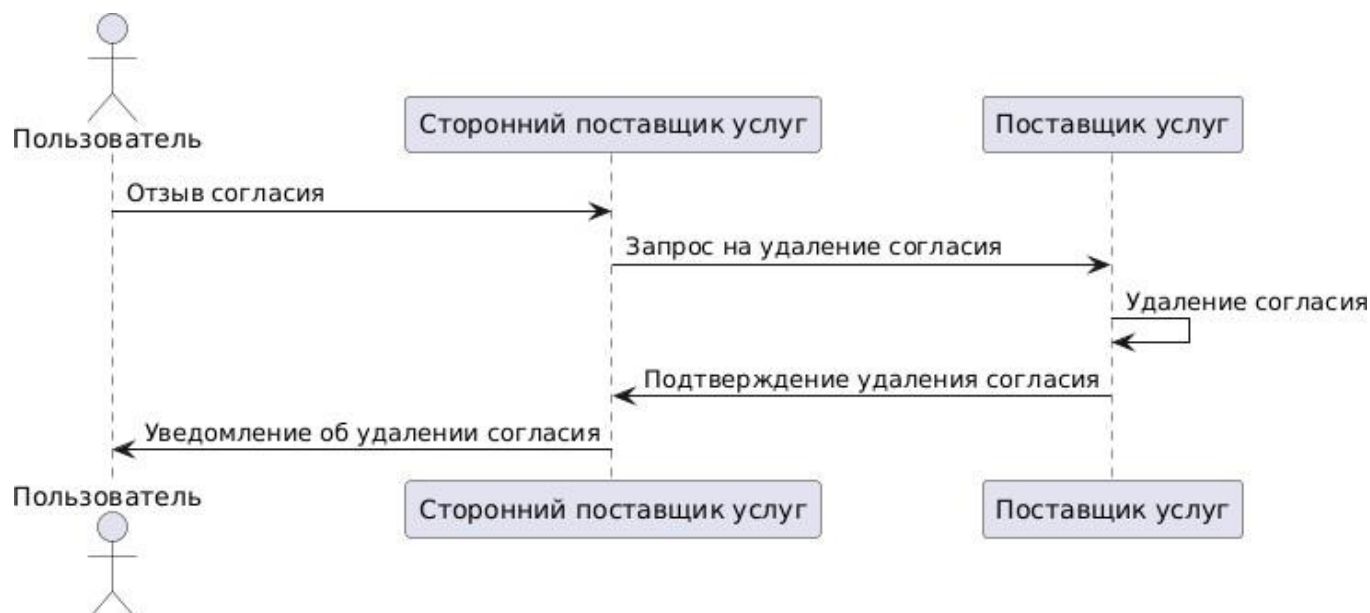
Пользователь

Сторонний поставщик услуг

Поставщик услуг

Отзыв согласия

Запрос на удаление согласия

Удаление согласия

Подтверждение удаления согласия

Уведомление об удалении согласия

Пользователь

Сторонний поставщик услуг

Поставщик услуг